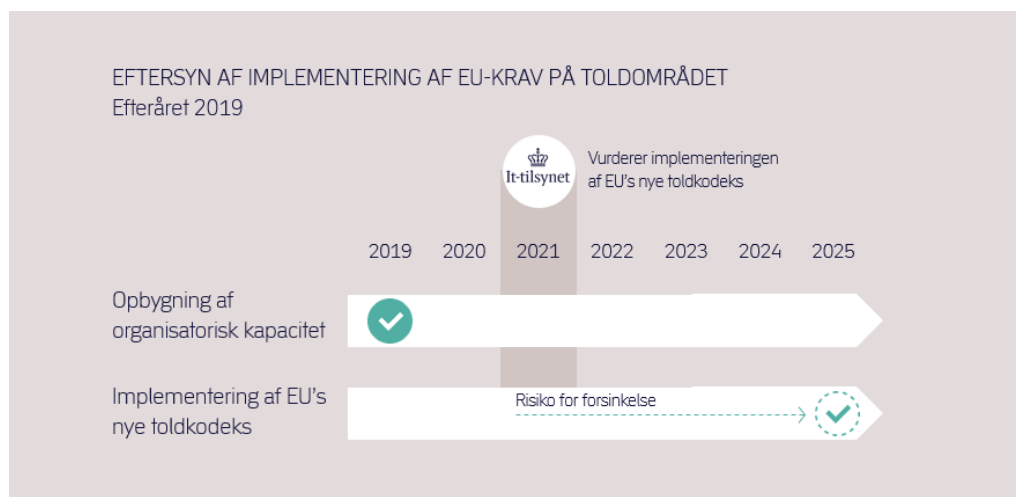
EFTERSYN AF IMPLEMENTERING AF EU-KRAV PÅ TOLDOMRÅDET
Efteråret 2019

It-tilsynet

Vurderer implementeringen af EU's nye toldkodeks

| | 2019 | 2020 | 2021 | 2022 | 2023 | 2024 | 2025 |
|---|---|---|---|---|---|---|---|

Opbygning af organisatorisk kapacitet

Implementering af EU's nye toldkodeks

Risiko for forsinkelse